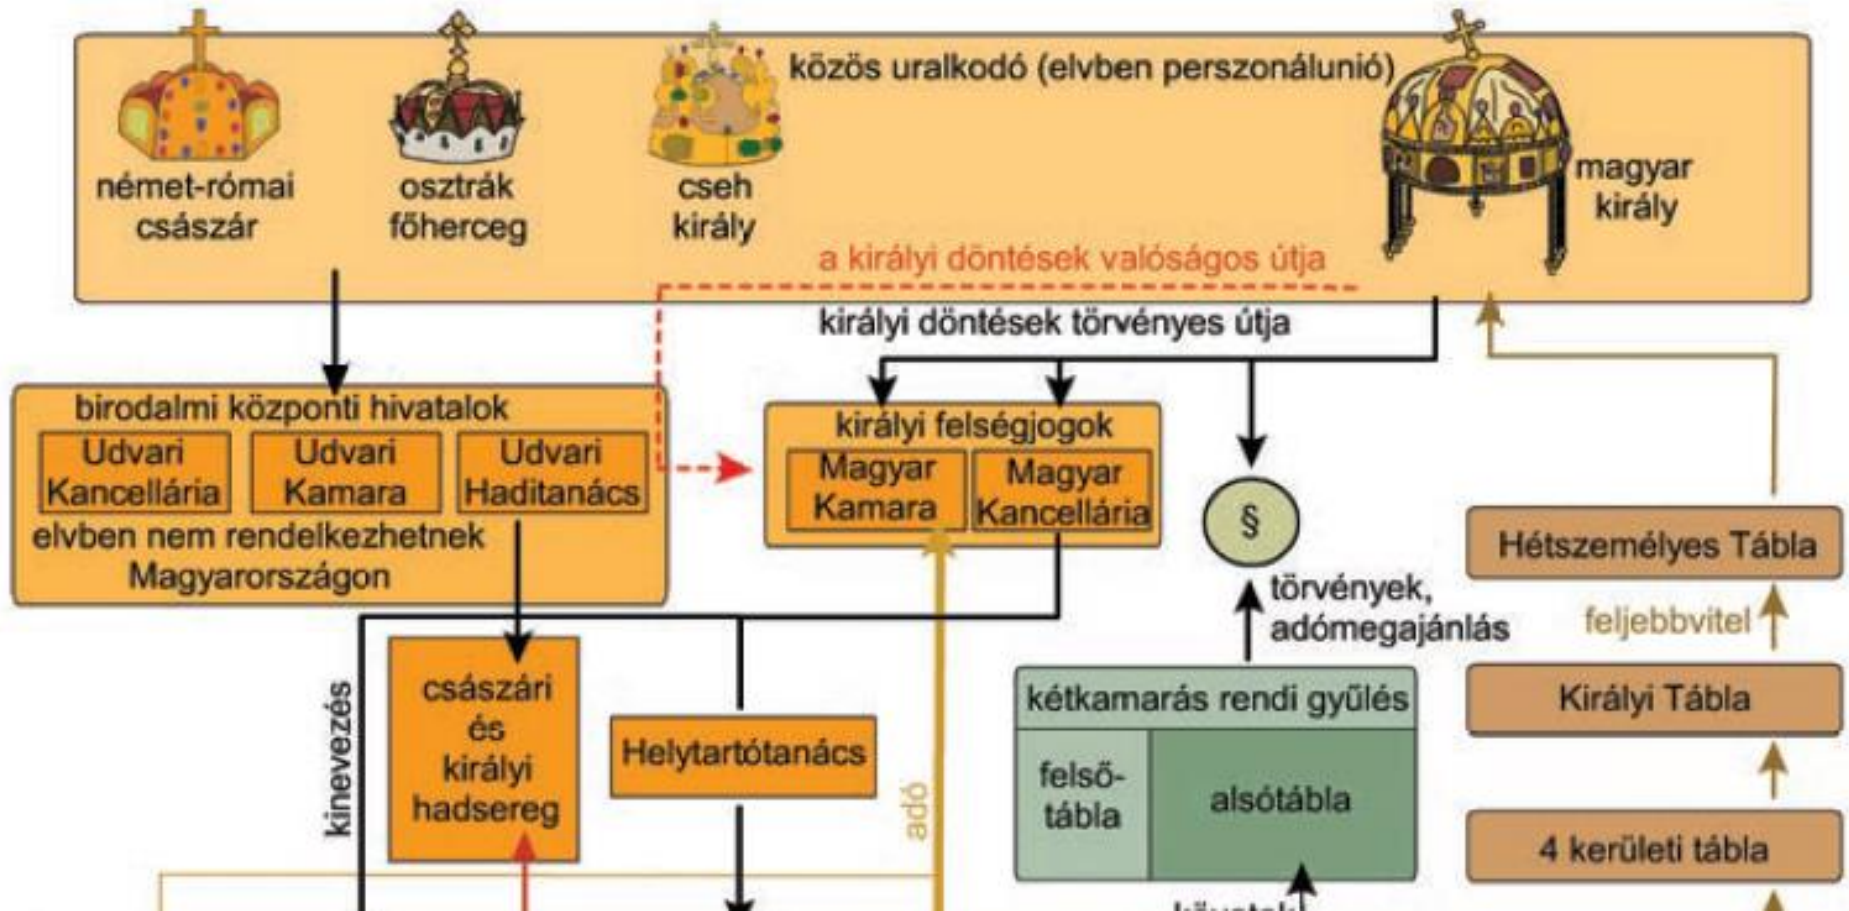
német-római császár

osztrák főherceg

cseh király

közös uralkodó (elvben perszonálunió)

magyar király

a királyi döntések valóságos útja

királyi döntések törvényes útja

birodalmi központi hivatalok

Udvari Kancellária

Udvari Kamara

Udvari Haditanács

elvben nem rendelkezhetnek Magyarországon

királyi felségjogok

Magyar Kamara

Magyar Kancellária

§

törvények, adómegajánlás

Hétszemélyes Tábla

feljebbvitel

Királyi Tábla

4 kerületi tábla

kinevezés

császári és királyi hadsereg

Helytartótanács

adó

kétkamarás rendi gyűlés

felsőtábla

alsótábla

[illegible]